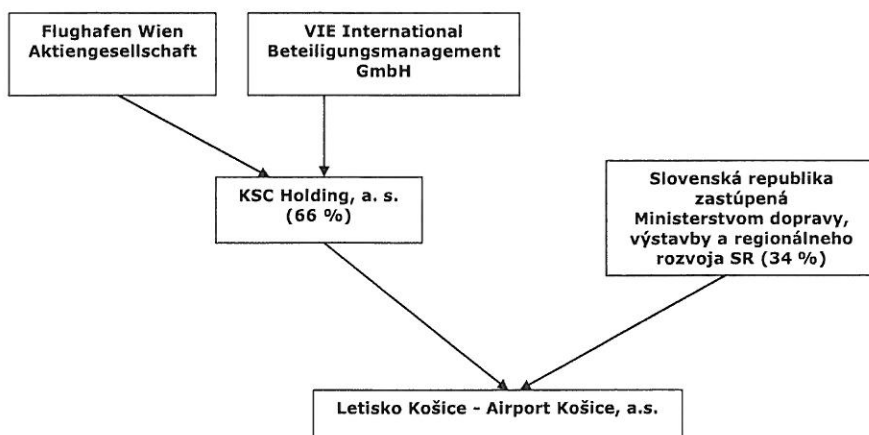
Flughafen Wien Aktiengesellschaft

VIE International Beteiligungsmanagement GmbH

KSC Holding, a. s. (66 %)

Slovenská republika zastúpená Ministerstvom dopravy, výstavby a regionálneho rozvoja SR (34 %)

Letisko Košice - Airport Košice, a.s.